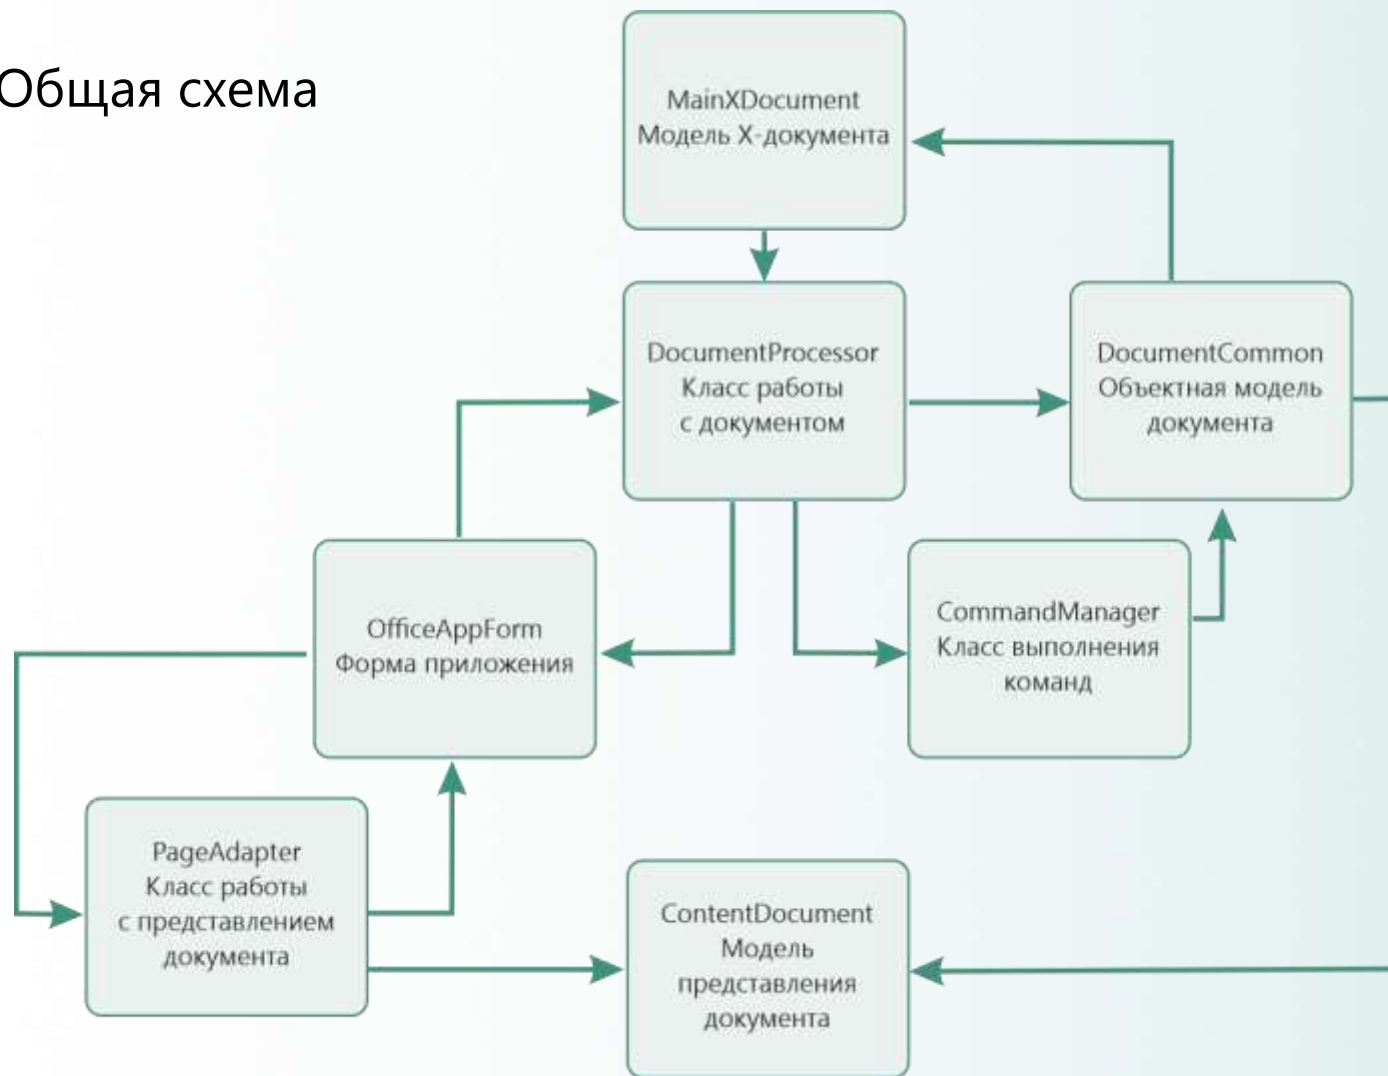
Общая схема

MainXDocument
Модель X-документа

DocumentProcessor
Класс работы
с документом

DocumentCommon
Объектная модель
документа

OfficeAppForm
Форма приложения

CommandManager
Класс выполнения
команд

PageAdapter
Класс работы
с представлением
документа

ContentDocument
Модель
представления
документа